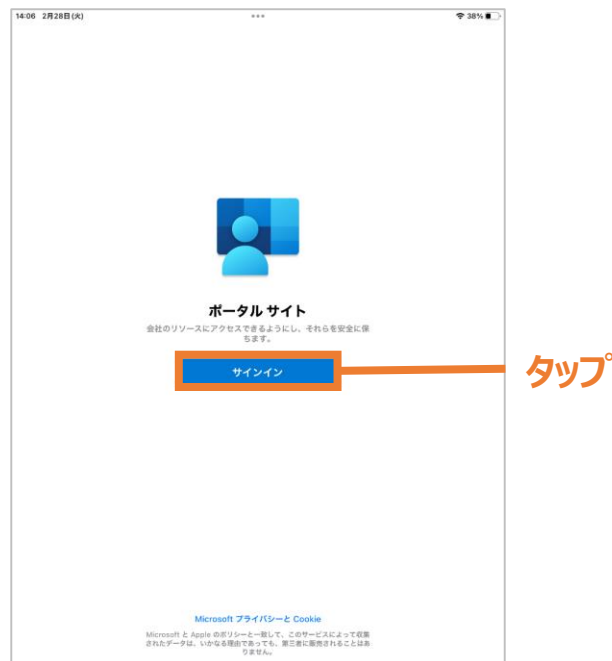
14:06 2月28日(火)

38%

ポータル サイト

会社のリソースにアクセスできるようにし、それらを安全に保ちます。

サインイン

タップ

Microsoft プライバシーと Cookie

Microsoft と Apple のポリシーと一致して、このサービスによって収集されたデータは、いかなる理由であっても、第三者に販売されることはありません。